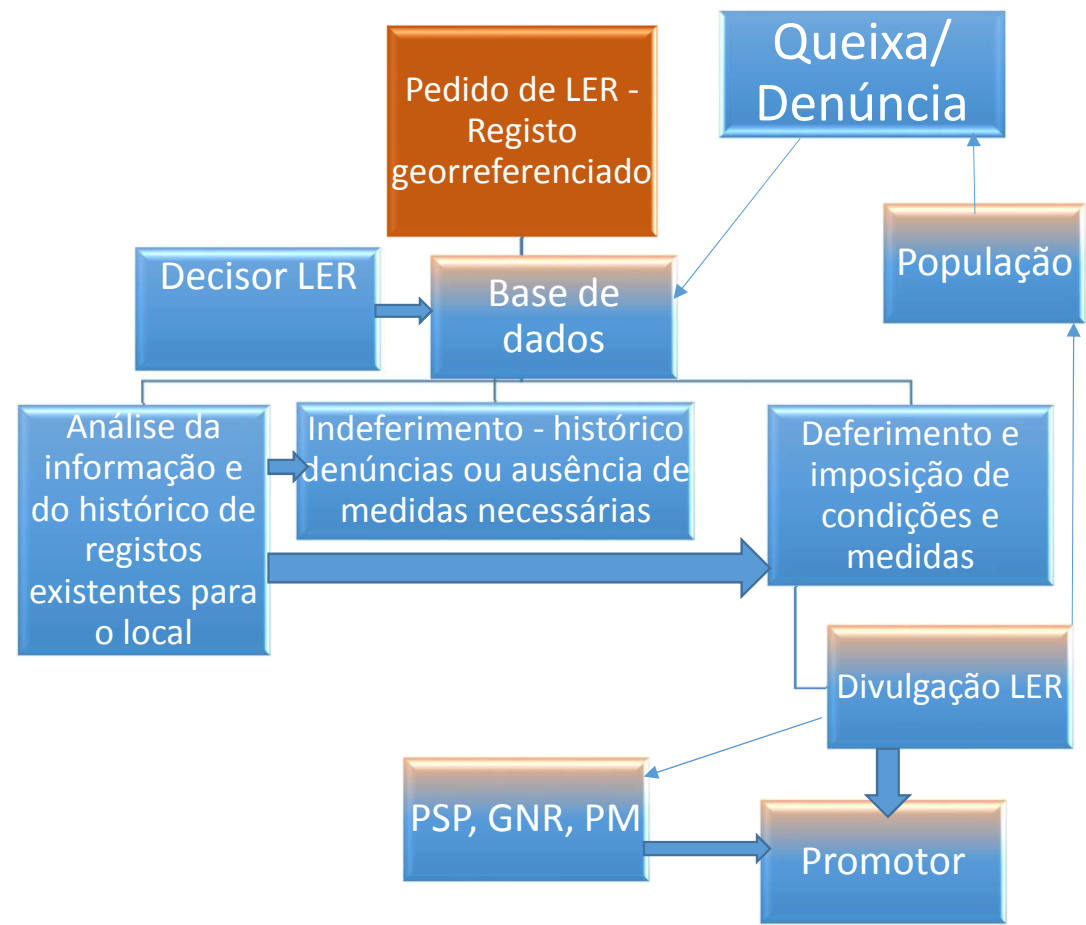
Pedido de LER - Registo georreferenciado

Queixa/ Denúncia

Decisor LER

Base de dados

População

Análise da informação e do histórico de registos existentes para o local

Indeferimento - histórico denúncias ou ausência de medidas necessárias

Deferimento e imposição de condições e medidas

Divulgação LER

PSP, GNR, PM

Promotor